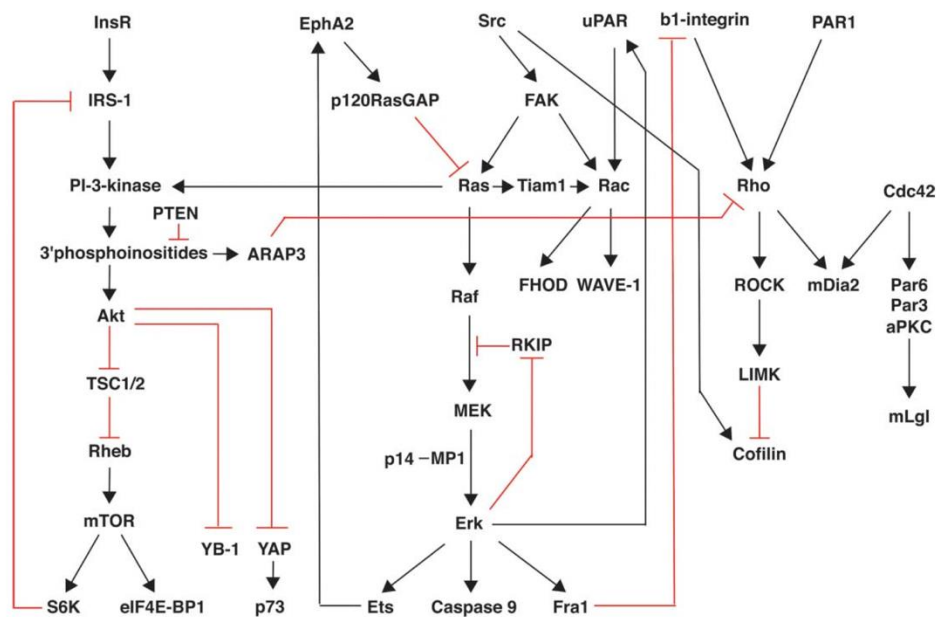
InsR
EphA2
Src
uPAR
b1-integrin
PAR1
IRS-1
p120RasGAP
FAK
PI-3-kinase
Ras
Tiam1
Rac
Rho
Cdc42
PTEN
3'phosphoinositides
ARAP3
FHOD
WAVE-1
ROCK
mDia2
Par6
Par3
aPKC
Akt
Raf
RKIP
LIMK
TSC1/2
MEK
mLgl
Cofilin
Rheb
p14 –MP1
mTOR
Erk
YB-1
YAP
p73
S6K
eIF4E-BP1
Ets
Caspase 9
Fra1